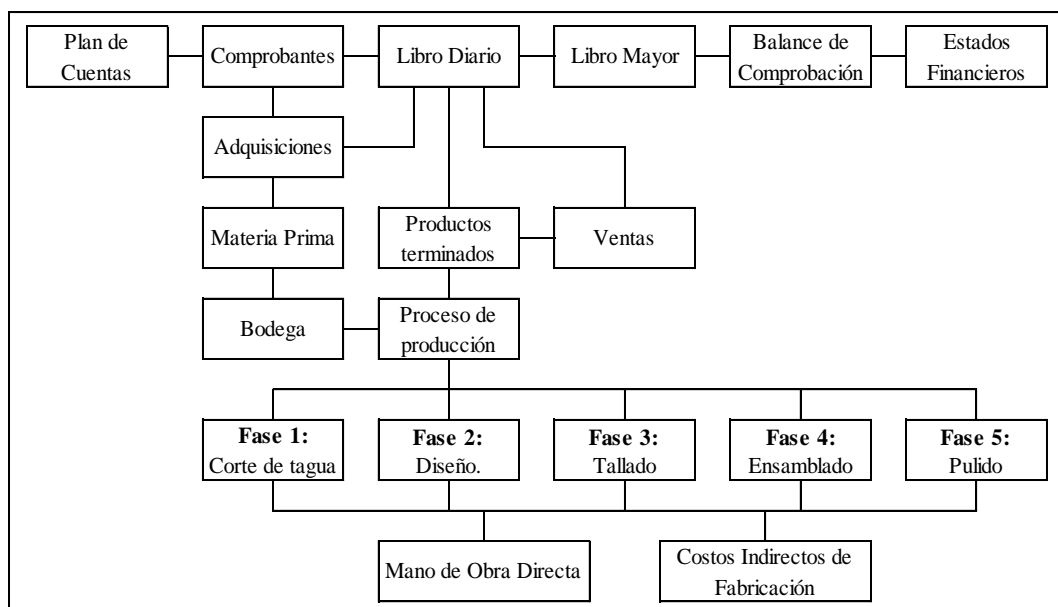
Plan de Cuentas

Comprobantes

Libro Diario

Libro Mayor

Balance de Comprobación

Estados Financieros

Adquisiciones

Materia Prima

Productos terminados

Ventas

Bodega

Proceso de producción

**Fase 1:** Corte de tagua

**Fase 2:** Diseño.

**Fase 3:** Tallado

**Fase 4:** Ensamblado

**Fase 5:** Pulido

Mano de Obra Directa

Costos Indirectos de Fabricación